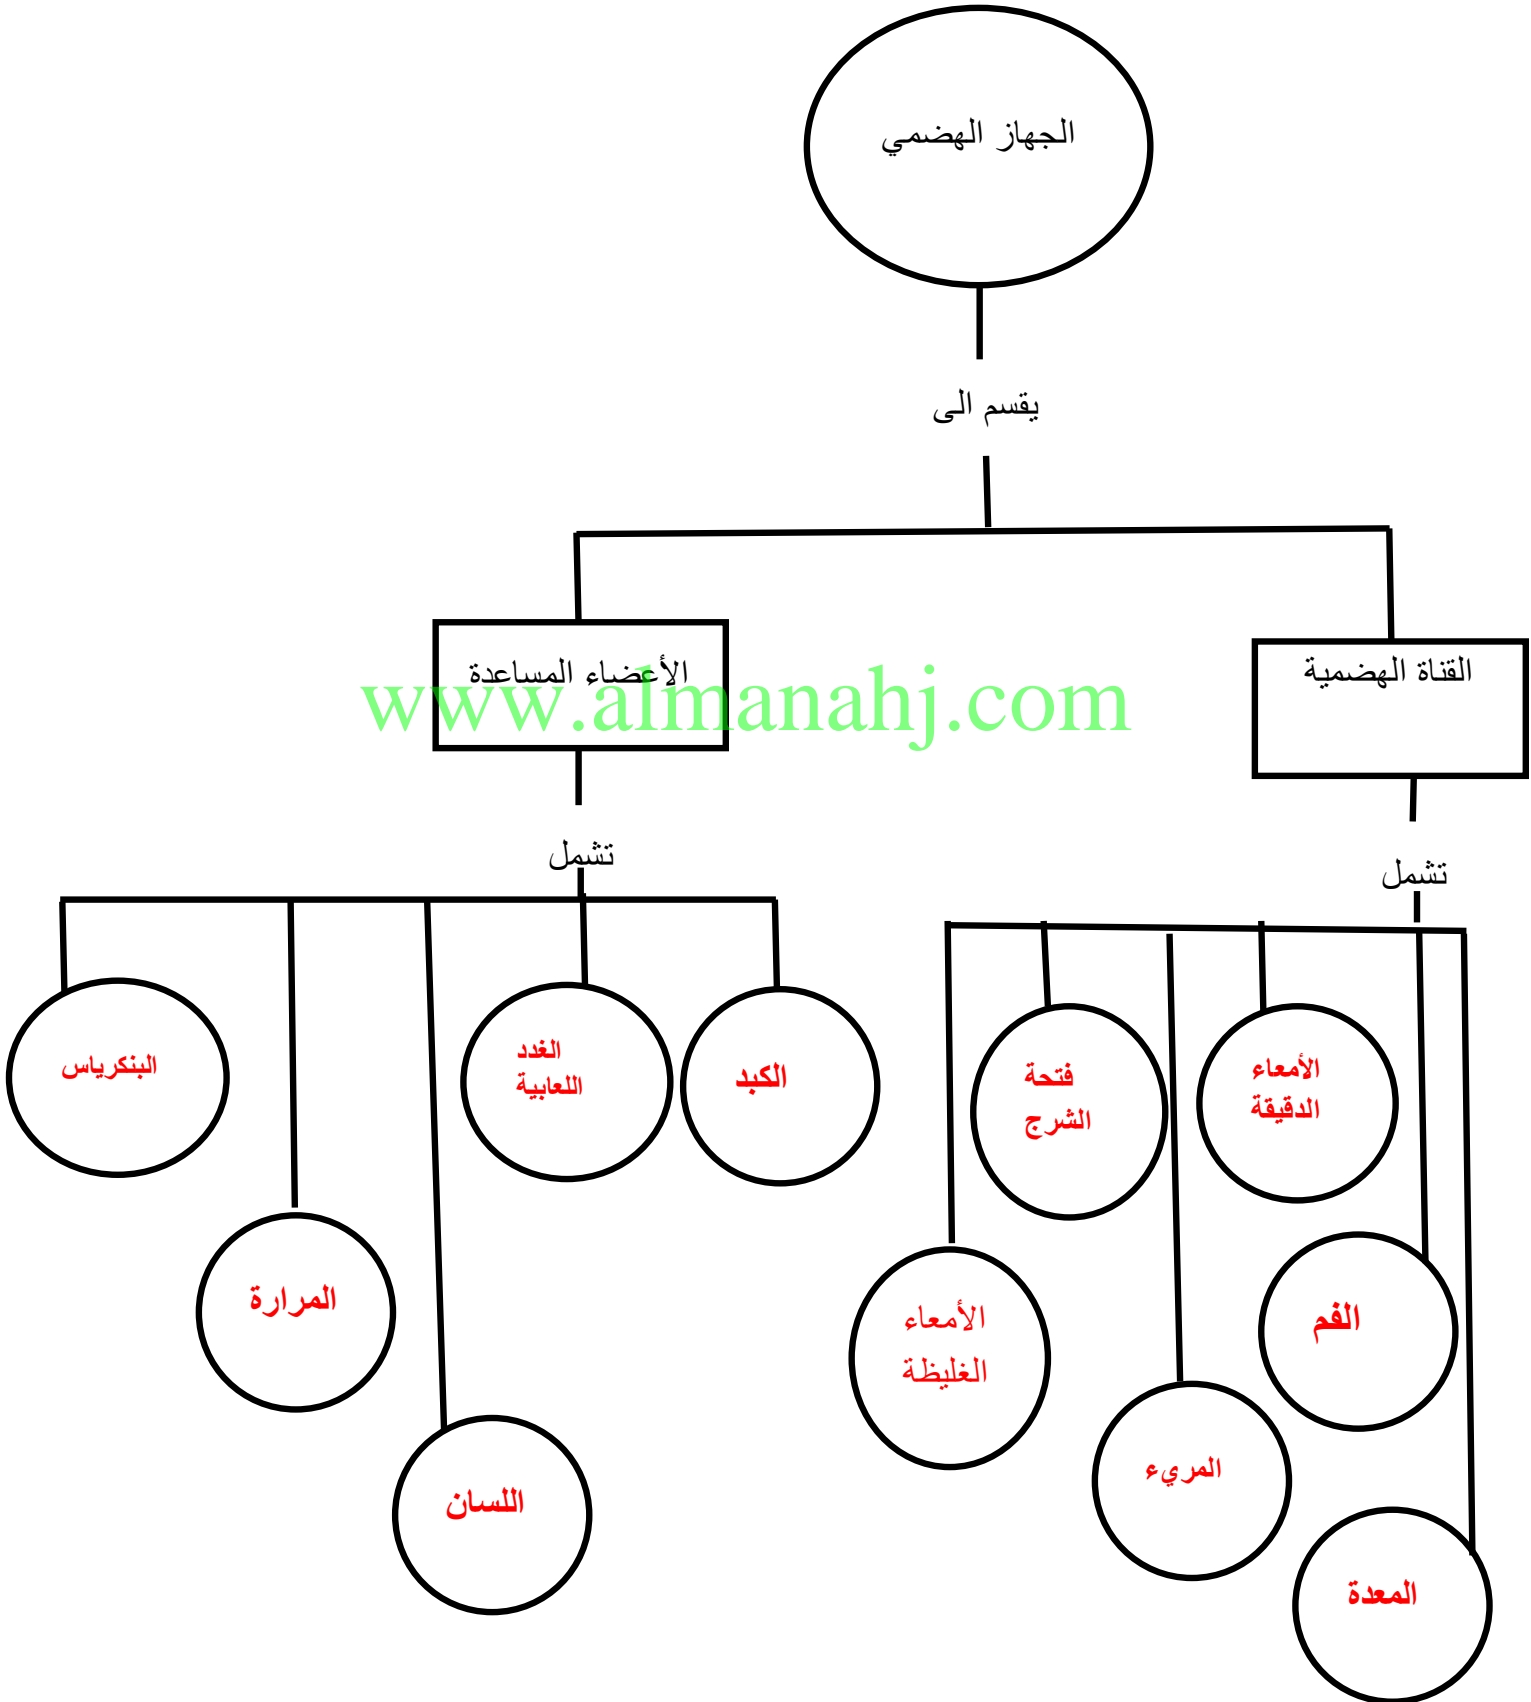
الجهاز الهضمي

يقسم الى

القناة الهضمية

الأعضاء المساعدة

www.almanahj.com

تشمل

تشمل

الأمعاء الدقيقة

فتحة الشرج

الفم

الأمعاء الغليظة

المريء

المعدة

الكبد

الغدد اللعابية

البنكرياس

المرارة

اللسان